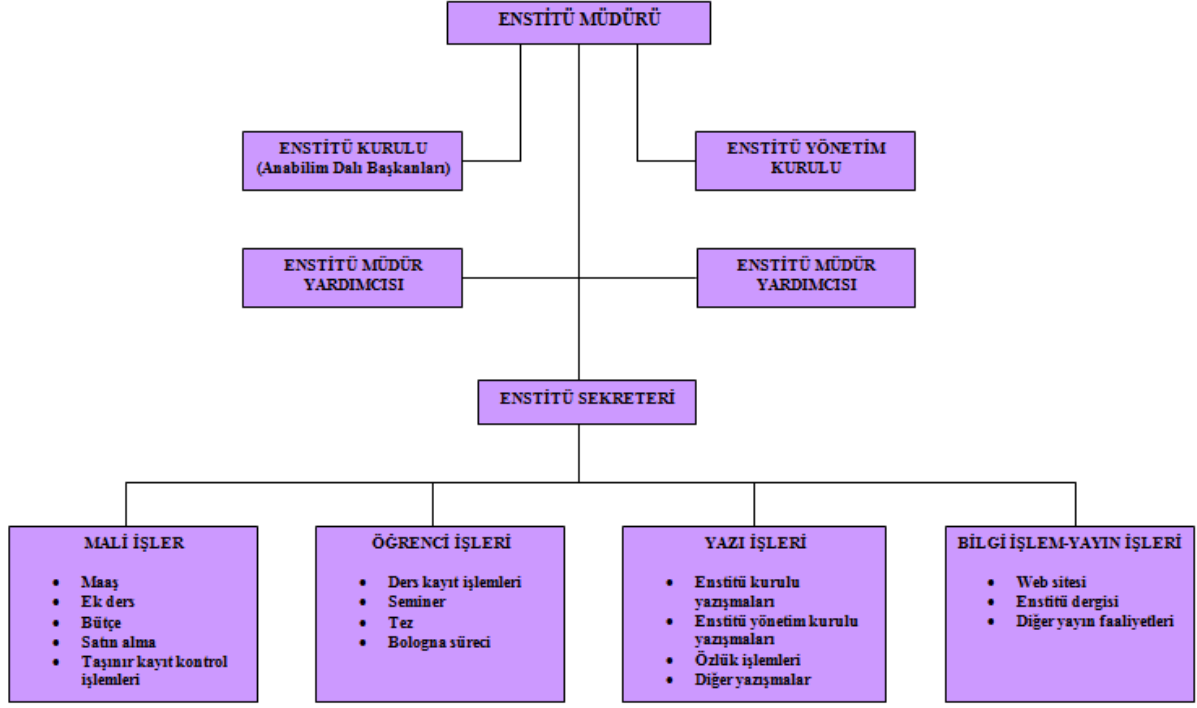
ENSTİTÜ MÜDÜRÜ

ENSTİTÜ KURULU
(Anabilim Dalı Başkanları)

ENSTİTÜ YÖNETİM KURULU

ENSTİTÜ MÜDÜR YARDIMCISI

ENSTİTÜ MÜDÜR YARDIMCISI

ENSTİTÜ SEKRETERİ

MALİ İŞLER
- Maaş
- Ek ders
- Bütçe
- Satın alma
- Taşınır kayıt kontrol işlemleri

ÖĞRENCİ İŞLERİ
- Ders kayıt işlemleri
- Seminer
- Tez
- Bologna süreci

YAZI İŞLERİ
- Enstitü kurulu yazışmaları
- Enstitü yönetim kurulu yazışmaları
- Özlük işlemleri
- Diğer yazışmalar

BİLGİ İŞLEM-YAYIN İŞLERİ
- Web sitesi
- Enstitü dergisi
- Diğer yayın faaliyetleri